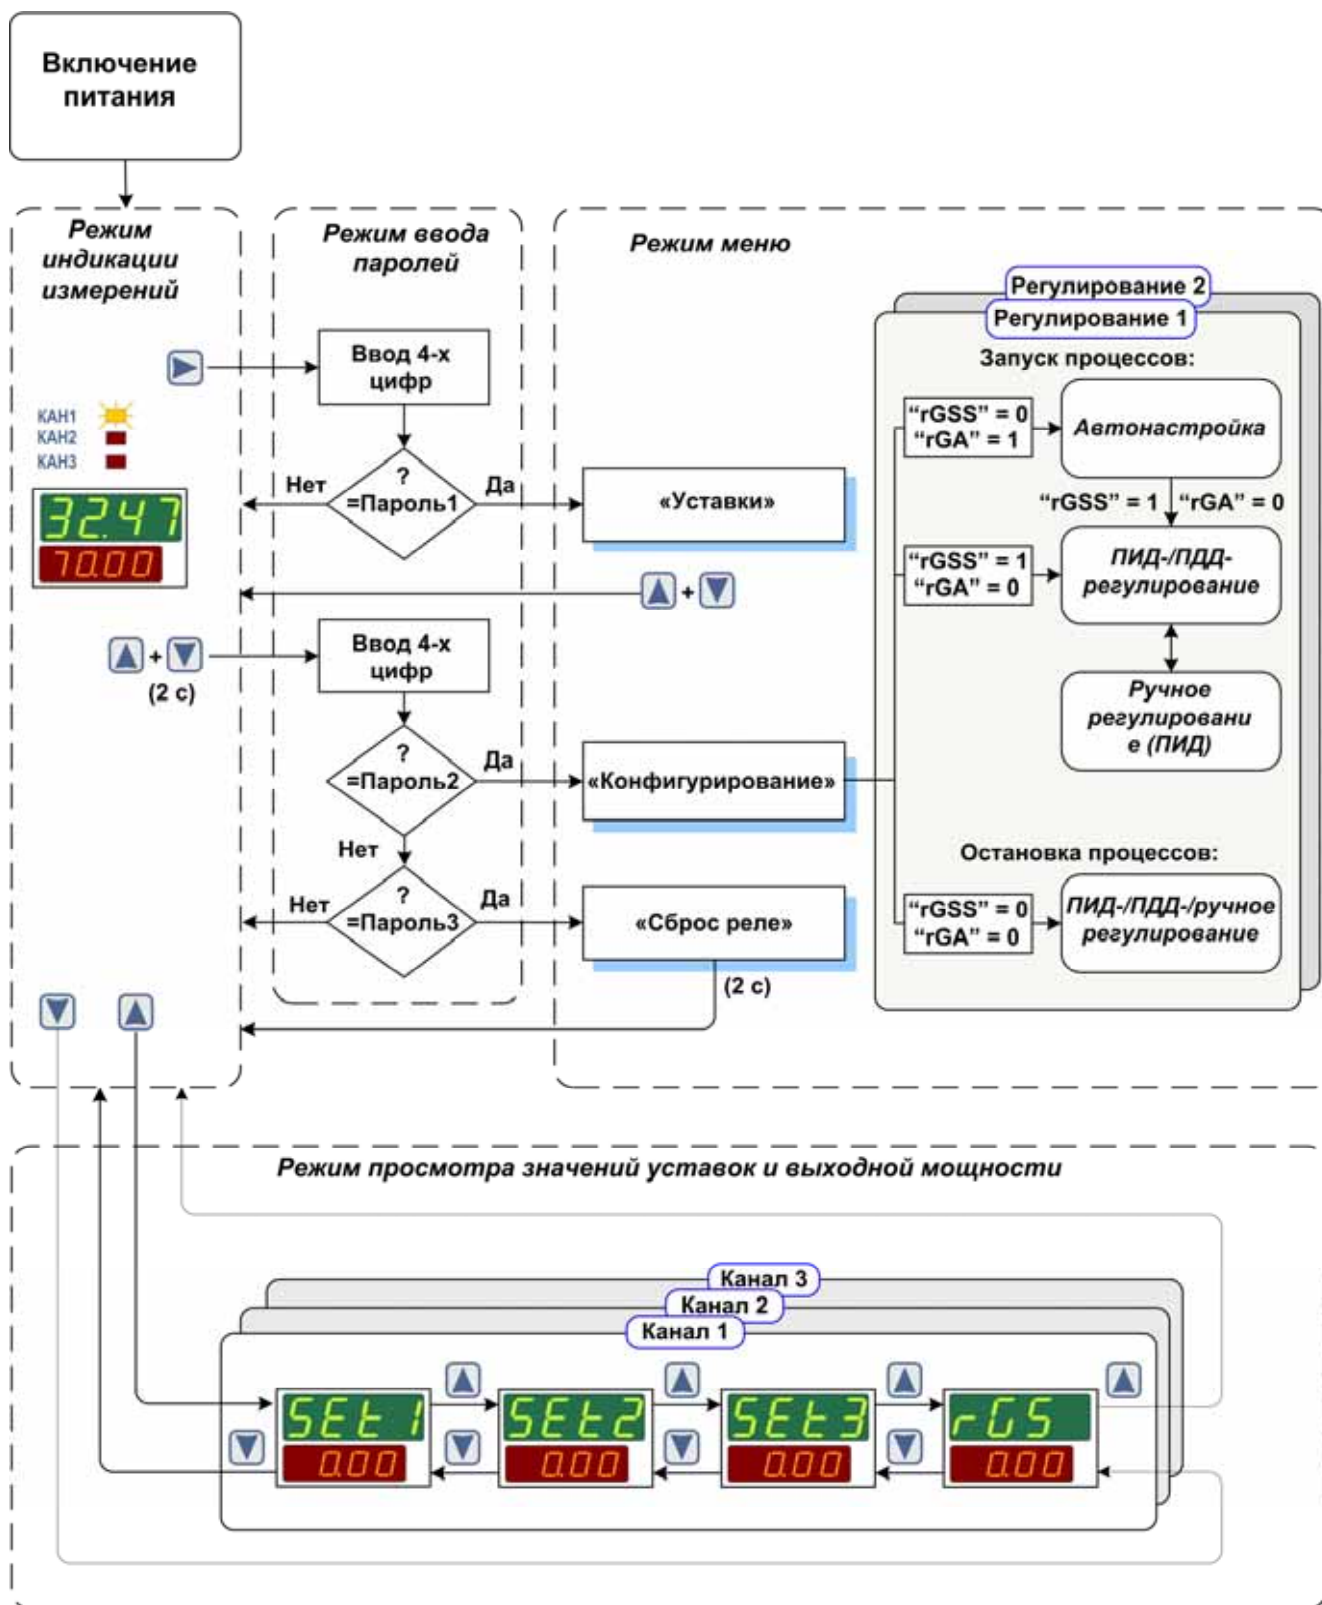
Включение питания

Режим индикации измерений

КАН1
КАН2
КАН3

32.47
70.00

Режим ввода паролей

Ввод 4-х цифр

Нет
?
=Пароль1
Да

+
(2 с)

Ввод 4-х цифр

?
=Пароль2
Да

Нет

Нет
?
=Пароль3
Да

Режим меню

«Уставки»

+

«Конфигурирование»

«Сброс реле»

(2 с)

Регулирование 2
Регулирование 1
Запуск процессов:

“rGSS” = 0
“rGA” = 1

Автонастройка

“rGSS” = 1 “rGA” = 0

“rGSS” = 1
“rGA” = 0

ПИД-/ПДД-регулирование

Ручное регулировани е (ПИД)

Остановка процессов:

“rGSS” = 0
“rGA” = 0

ПИД-/ПДД-/ручное регулирование

Режим просмотра значений уставок и выходной мощности

Канал 3
Канал 2
Канал 1

SEt 1
0.00
SEt2
0.00
SEt3
0.00
rGS
0.00